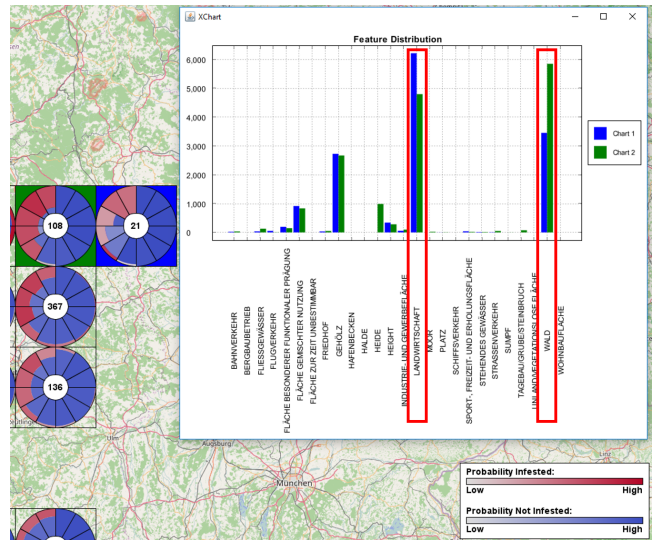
XChart

Feature Distribution

6,000
5,000
4,000
3,000
2,000
1,000
0

Chart 1
Chart 2

BAHNVERKEHR
BERGBAUBETRIEB
FLIESSGEWÄSSER
FLUGVERKEHR
FLÄCHE BESONDERER FUNKTIONALER PRÄGUNG
FLÄCHE GEMISCHTER NUTZUNG
FLÄCHE ZUR ZEIT UNBESTIMMBAR
FRIEDHOF
GEHÖLZ
HAFENBECKEN
HALDE
HEIDE
HEIGHT
INDUSTRIE- UND GEWERBEFLÄCHE
LANDWIRTSCHAFT
MOOR
PLATZ
SCHIFFSVERKEHR
SPORT-, FREIZEIT- UND ERHOLUNGSFLÄCHE
STEHENDES GEWÄSSER
STRASSENVERKEHR
SUMPF
TAGEBAU/GRUBE/STEINBRUCH
UNLANDVEGETATIONSLOSE FLÄCHE
WALD
WOHNBAUFLÄCHE

108
21
367
136

Ulm
Augsburg
München

Probability Infested:
Low
High

Probability Not Infested:
Low
High